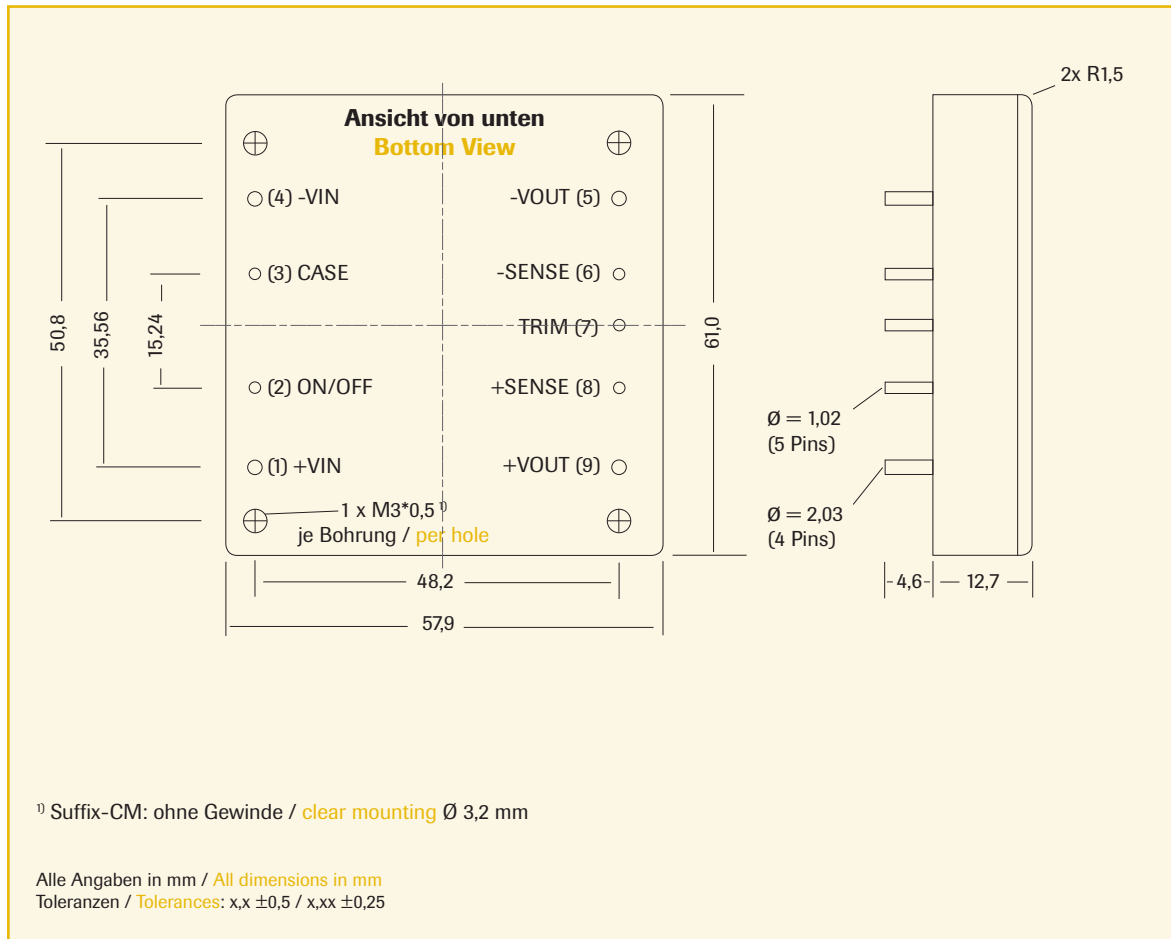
Ansicht von unten
Bottom View

(4) -VIN
-VOUT (5)
(3) CASE
-SENSE (6)
TRIM (7)
(2) ON/OFF
+SENSE (8)
(1) +VIN
+VOUT (9)

1 x M3*0,5 $^{1)}$
je Bohrung / per hole

50,8
35,56
15,24
61,0
48,2
57,9

2x R1,5
Ø = 1,02
(5 Pins)
Ø = 2,03
(4 Pins)
4,6
12,7

$^{1)}$ Suffix-CM: ohne Gewinde / clear mounting Ø 3,2 mm

Alle Angaben in mm / All dimensions in mm
Toleranzen / Tolerances: x,x ±0,5 / x,xx ±0,25